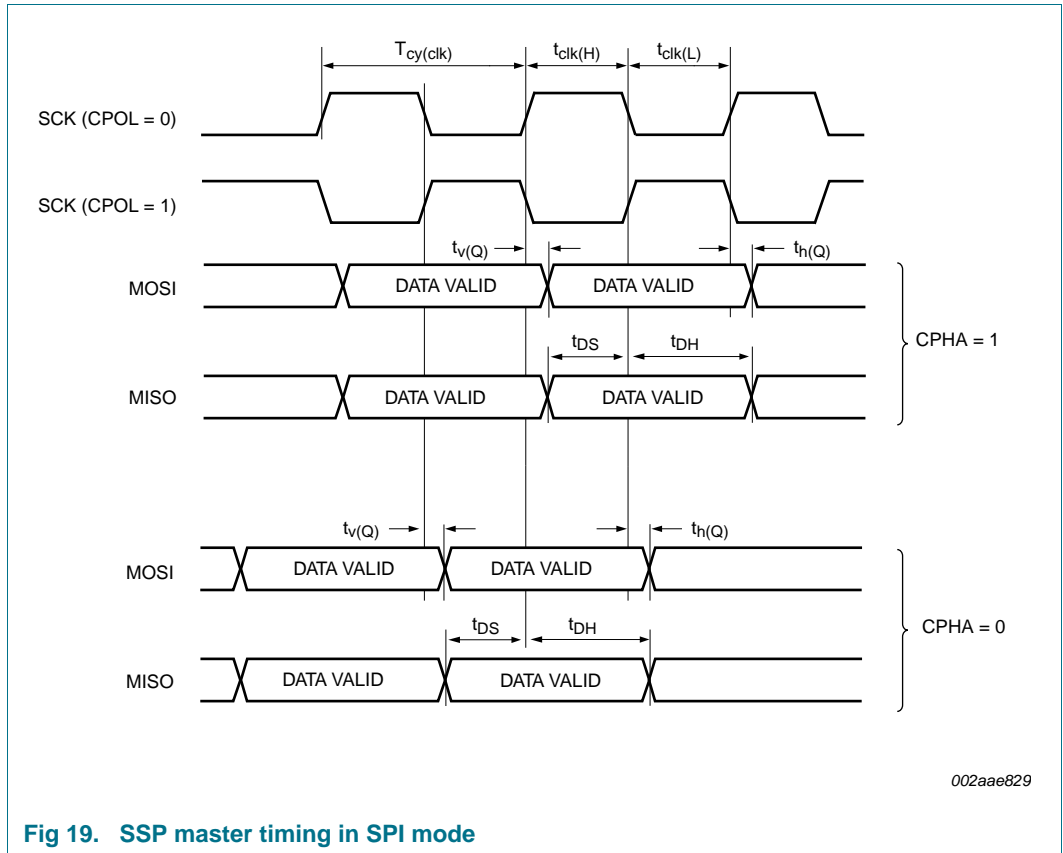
$T_{cy(clk)}$ $t_{clk(H)}$ $t_{clk(L)}$

SCK (CPOL = 0)

SCK (CPOL = 1)

$t_{v(Q)}$ $t_{h(Q)}$

MOSI DATA VALID DATA VALID

$t_{DS}$ $t_{DH}$

CPHA = 1

MISO DATA VALID DATA VALID

$t_{v(Q)}$ $t_{h(Q)}$

MOSI DATA VALID DATA VALID

$t_{DS}$ $t_{DH}$

CPHA = 0

MISO DATA VALID DATA VALID

002aae829

Fig 19. SSP master timing in SPI mode